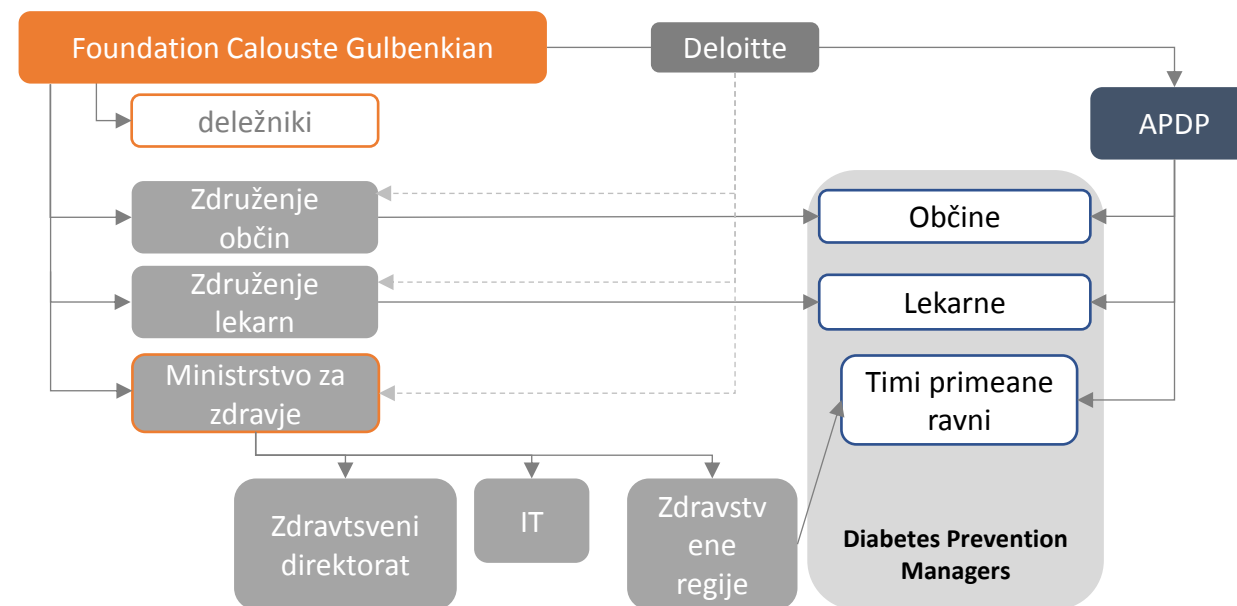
Foundation Calouste Gulbenkian

Deloitte

deležniki

APDP

Združenje občin

Združenje lekarn

Ministrstvo za zdravje

Občine

Lekarne

Timi primeane ravni

Zdravtsveni direktorat

IT

Zdravstv ene regije

Diabetes Prevention Managers